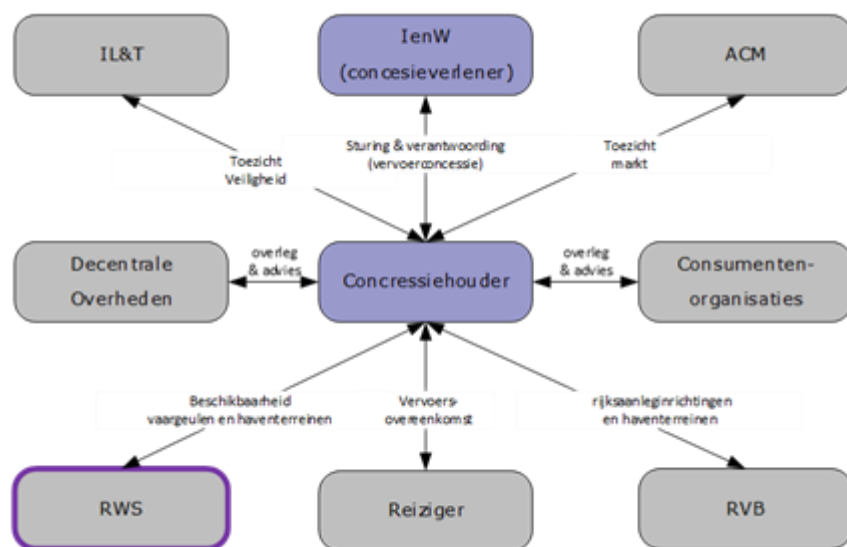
IL&T

IenW (concesieverlener)

ACM

Toezicht Veiligheid

Sturing & verantwoording (vervoerconcessie)

Toezicht markt

Decentrale Overheden

overleg & advies

Concressiehouder

overleg & advies

Consumenten-organisaties

Beschikbaarheid vaargeulen en haventerreinen

Vervoers-overeenkomst

rijksaanleginrichtingen en haventerreinen

RWS

Reiziger

RVB